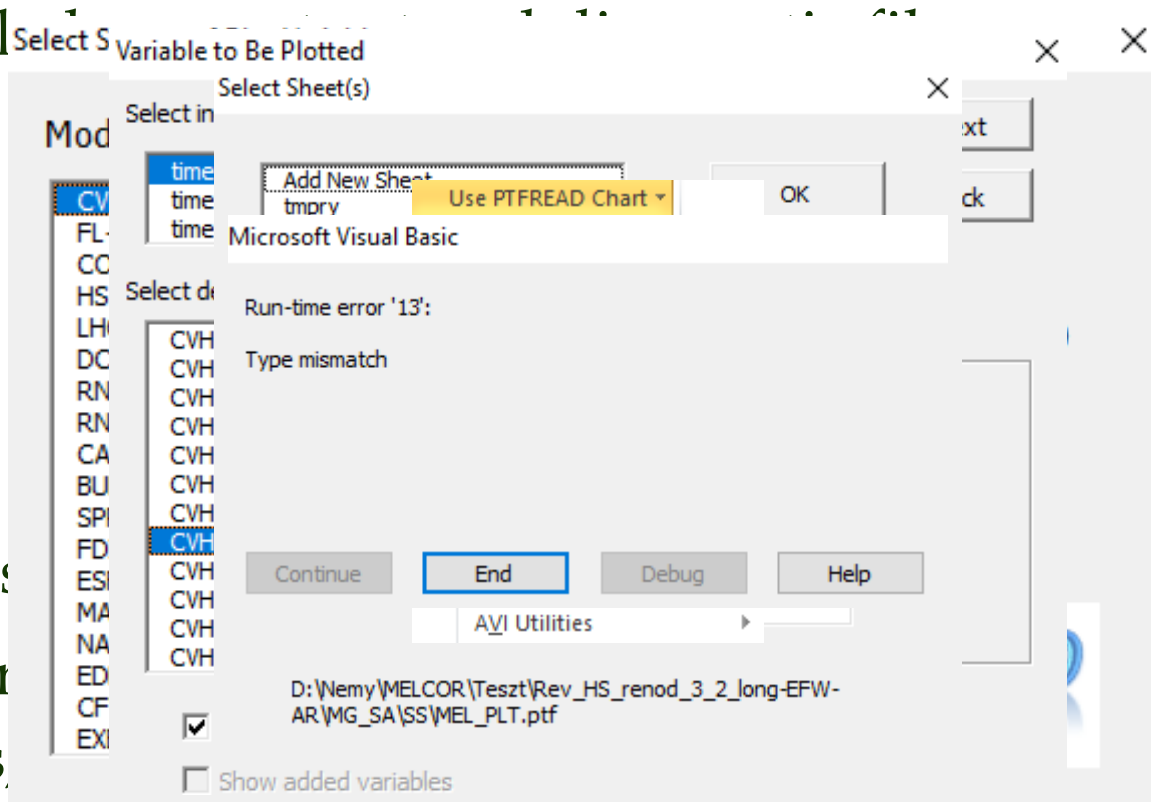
Select S Variable to Be Plotted

Select Sheet(s)

Mod

Select in

time
time
time

Add New Sheet
tmprv

Use PTFREAD Chart

OK

ext

ck

Microsoft Visual Basic

Select de

CV
FL-
CO
HS
LH
DC
RN
RN
CA
BU
SP
FD
ES
MA
NA
ED
CF
EX

CVH
CVH
CVH
CVH
CVH
CVH
CVH
CVH
CVH
CVH
CVH
CVH

Run-time error '13':

Type mismatch

Continue End Debug Help

AVI Utilities

D:\Nemy\MELCOR\Teszt\Rev_HS_renod_3_2_long-EFW-AR\MG_SA\SS\MEL_PLT.ptf

Show added variables